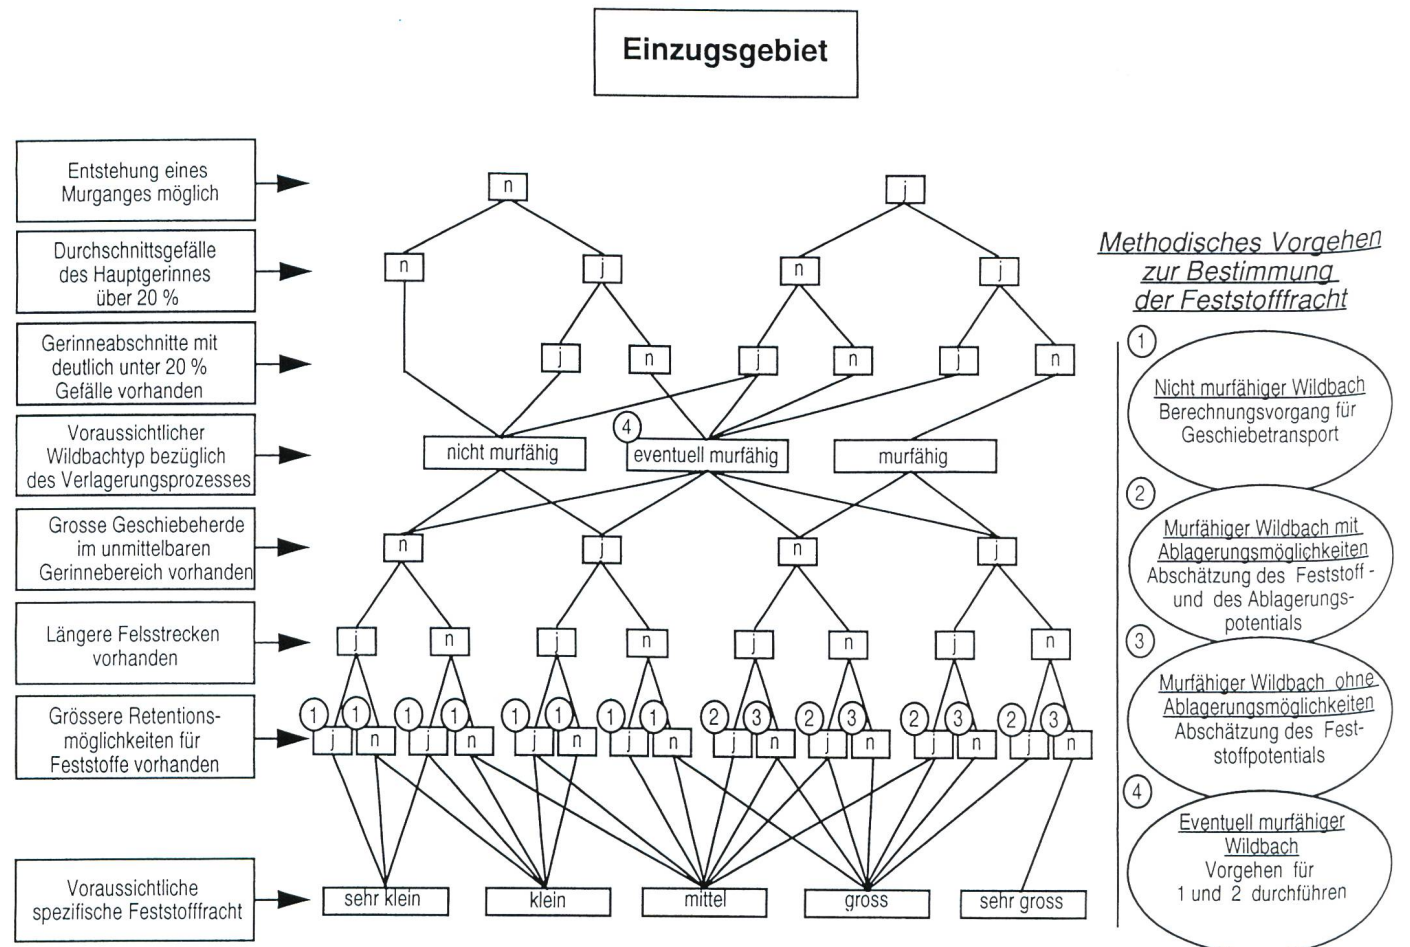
Einzugsgebiet

Entstehung eines Murganges möglich

Durchschnittsgefälle des Hauptgerinnes über 20 %

Gerinneabschnitte mit deutlich unter 20 % Gefälle vorhanden

Voraussichtlicher Wildbachtyp bezüglich des Verlagerungsprozesses

Grosse Geschiebeherde im unmittelbaren Gerinnebereich vorhanden

Längere Felsstrecken vorhanden

Grössere Retentionsmöglichkeiten für Feststoffe vorhanden

Voraussichtliche spezifische Feststofffracht

n j

n j n j

j n j n j n

nicht murfähig

4 eventuell murfähig

murfähig

n j n j

j n j n j n j n

1 1 1 1 1 1 1 1 2 3 2 3 2 3 2 3

j n j n j n j n j n j n j n j n

sehr klein klein mittel gross sehr gross

Methodisches Vorgehen zur Bestimmung der Feststofffracht

1 Nicht murfähiger Wildbach
Berechnungsvorgang für Geschiebetransport

2 Murfähiger Wildbach mit Ablagerungsmöglichkeiten
Abschätzung des Feststoff - und des Ablagerungspotentials

3 Murfähiger Wildbach ohne Ablagerungsmöglichkeiten
Abschätzung des Feststoffpotentials

4 Eventuell murfähiger Wildbach
Vorgehen für 1 und 2 durchführen